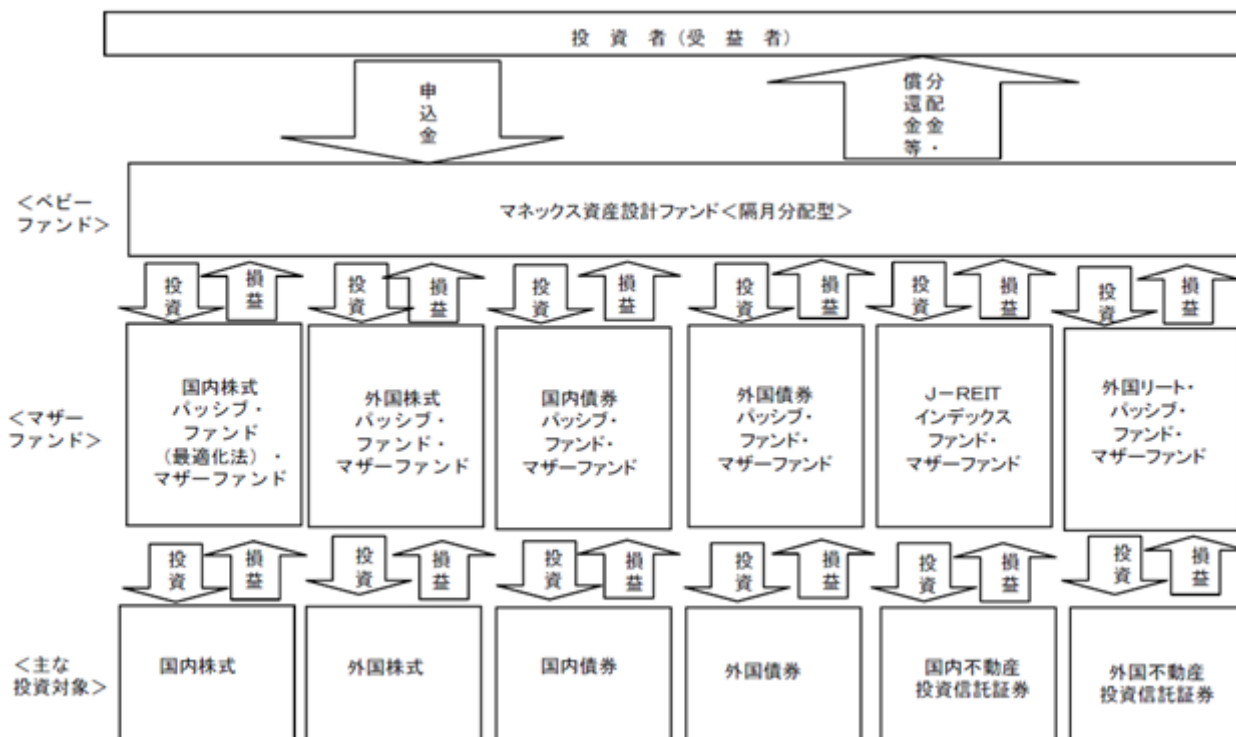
投資者（受益者）

申込金

償還金等・分配金

＜ベビーファンド＞

マネックス資産設計ファンド＜隔月分配型＞

投資 損益 投資 損益 投資 損益 投資 損益 投資 損益 投資 損益

＜マザーファンド＞

国内株式パッシブ・ファンド（最適化法）・マザーファンド

外国株式パッシブ・ファンド・マザーファンド

国内債券パッシブ・ファンド・マザーファンド

外国債券パッシブ・ファンド・マザーファンド

J－REITインデックスファンド・マザーファンド

外国リート・パッシブ・ファンド・マザーファンド

投資 損益 投資 損益 投資 損益 投資 損益 投資 損益 投資 損益

＜主な投資対象＞

国内株式

外国株式

国内債券

外国債券

国内不動産投資信託証券

外国不動産投資信託証券